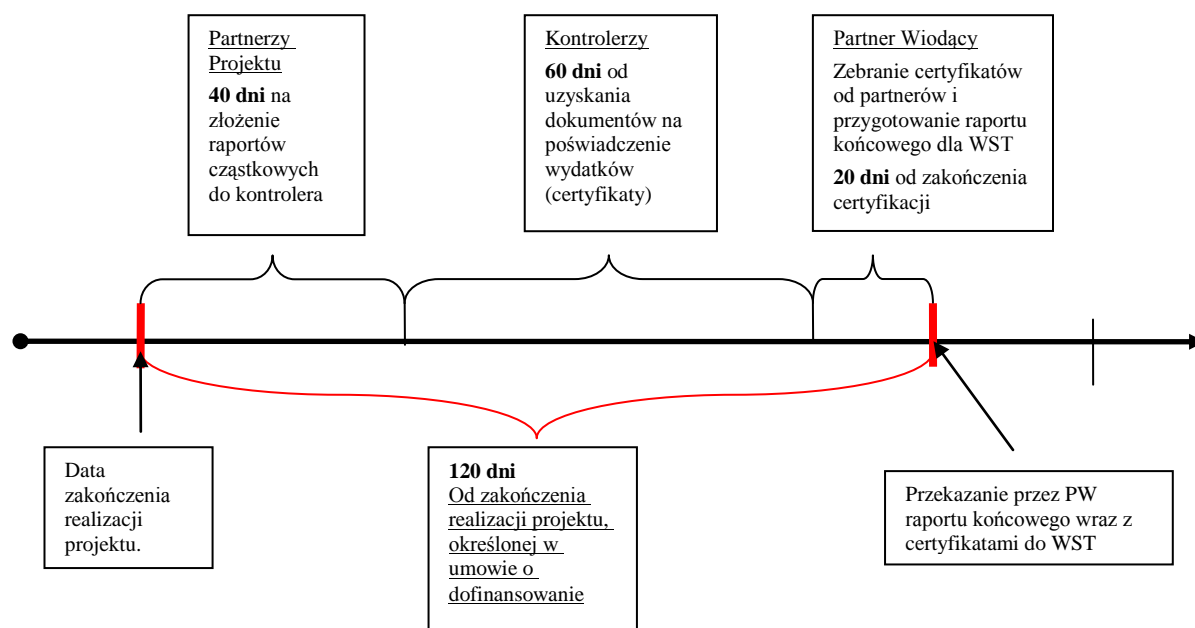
Partnerzy Projektu

40 dni na złożenie raportów cząstkowych do kontrolera

Kontrolerzy

60 dni od uzyskania dokumentów na poświadczenie wydatków (certyfikaty)

Partner Wiodący

Zebranie certyfikatów od partnerów i przygotowanie raportu końcowego dla WST

20 dni od zakończenia certyfikacji

Data zakończenia realizacji projektu.

120 dni
Od zakończenia realizacji projektu, określonej w umowie o dofinansowanie

Przekazanie przez PW raportu końcowego wraz z certyfikatami do WST